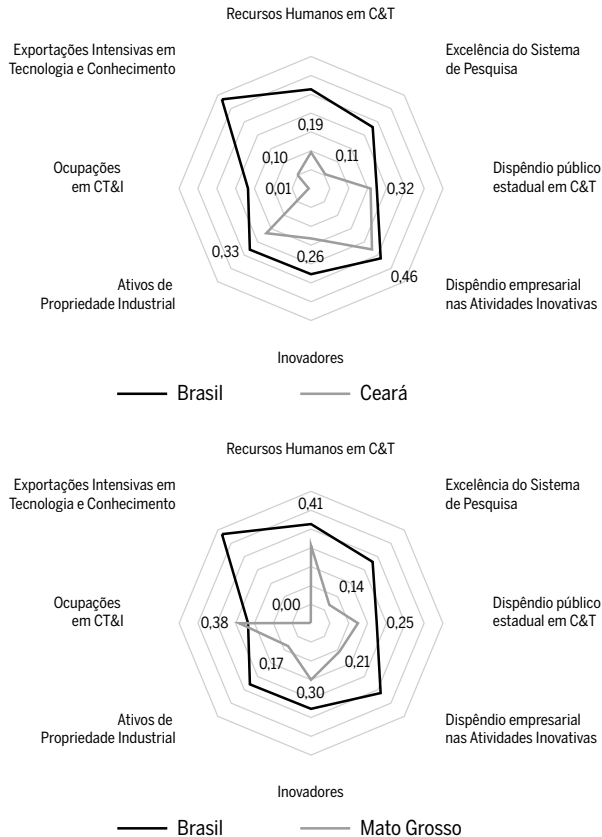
Recursos Humanos em C&T

Exportações Intensivas em Tecnologia e Conhecimento

Excelência do Sistema de Pesquisa

Ocupações em CT&I

Dispêndio público estadual em C&T

Ativos de Propriedade Industrial

Dispêndio empresarial nas Atividades Inovativas

Inovadores

0,19
0,10
0,11
0,01
0,32
0,33
0,26
0,46

Brasil
Ceará

Recursos Humanos em C&T

Exportações Intensivas em Tecnologia e Conhecimento

Excelência do Sistema de Pesquisa

Ocupações em CT&I

Dispêndio público estadual em C&T

Ativos de Propriedade Industrial

Dispêndio empresarial nas Atividades Inovativas

Inovadores

0,41
0,14
0,00
0,38
0,25
0,17
0,21
0,30

Brasil
Mato Grosso